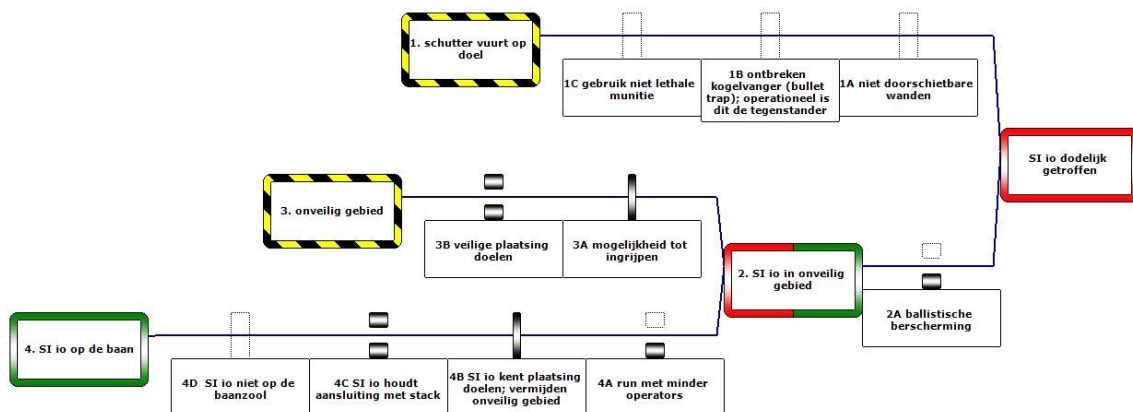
1. schutter vuurt op doel

1C gebruik niet lethale munitie

1B ontbreken kogelvanger (bullet trap); operationeel is dit de tegenstander

1A niet doorschietbare wanden

SI io dodelijk getroffen

3. onveilig gebied

3B veilige plaatsing doelen

3A mogelijkheid tot ingrijpen

2. SI io in onveilig gebied

2A ballistische berscherming

4. SI io op de baan

4D SI io niet op de baanzool

4C SI io houdt aansluiting met stack

4B SI io kent plaatsing doelen; vermijden onveilig gebied

4A run met minder operators